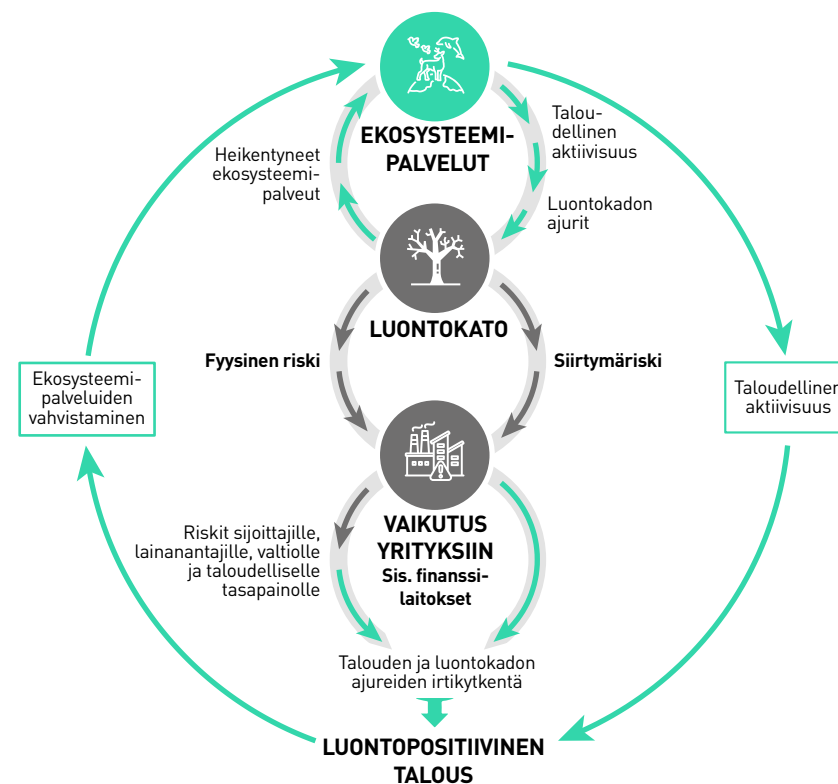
EKOSYSTEEMIPALVELUT

Taloudellinen aktiivisuus

Heikentyneet ekosysteemipalveut

Luontokadon ajurit

LUONTOKATO

Fyysinen riski

Siirtymäriski

Ekosysteemipalveluiden vahvistaminen

Taloudellinen aktiivisuus

VAIKUTUS YRITYKSIIN
Sis. finanssilaitokset

Riskit sijoittajille, lainanantajille, valtiolle ja taloudelliselle tasapainolle

Talouden ja luontokadon ajureiden irtikytkentä

LUONTOPOSITIIVINEN TALOUS